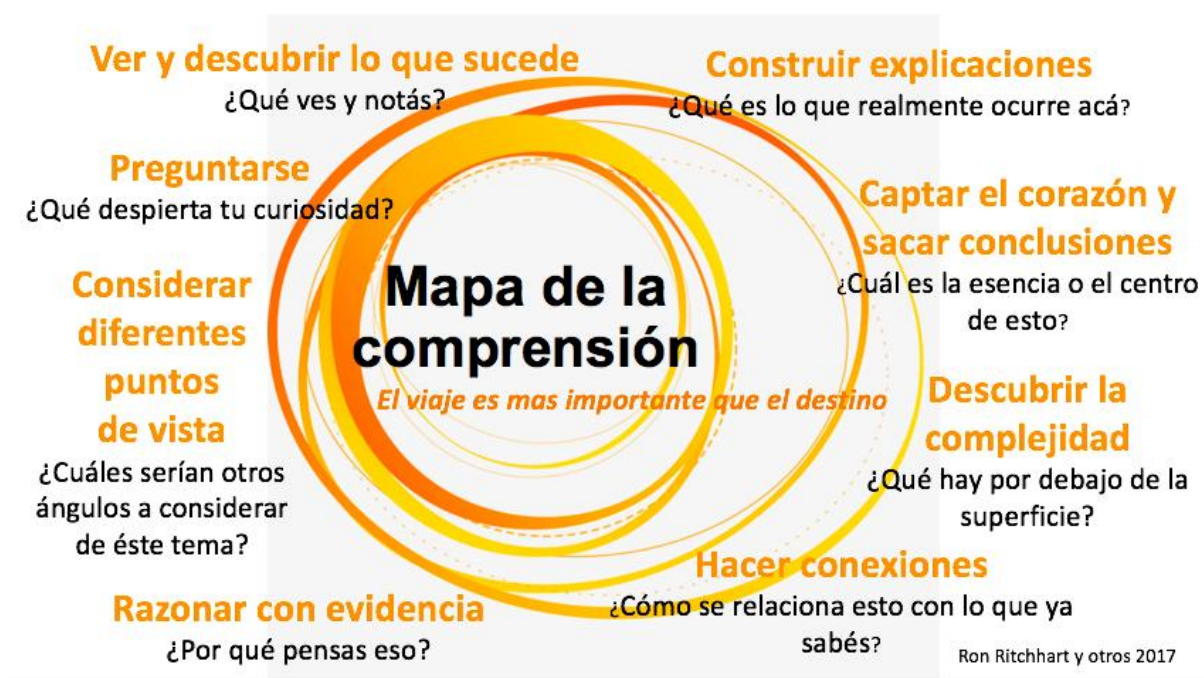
Ver y descubrir lo que sucede
¿Qué ves y notás?

Construir explicaciones
¿Qué es lo que realmente ocurre acá?

Preguntarse
¿Qué despierta tu curiosidad?

Captar el corazón y sacar conclusiones
¿Cuál es la esencia o el centro de esto?

Considerar diferentes puntos de vista
¿Cuáles serían otros ángulos a considerar de éste tema?

Mapa de la comprensión
El viaje es mas importante que el destino

Descubrir la complejidad
¿Qué hay por debajo de la superficie?

Hacer conexiones
¿Cómo se relaciona esto con lo que ya sabés?

Razonar con evidencia
¿Por qué pensas eso?

Ron Ritchhart y otros 2017